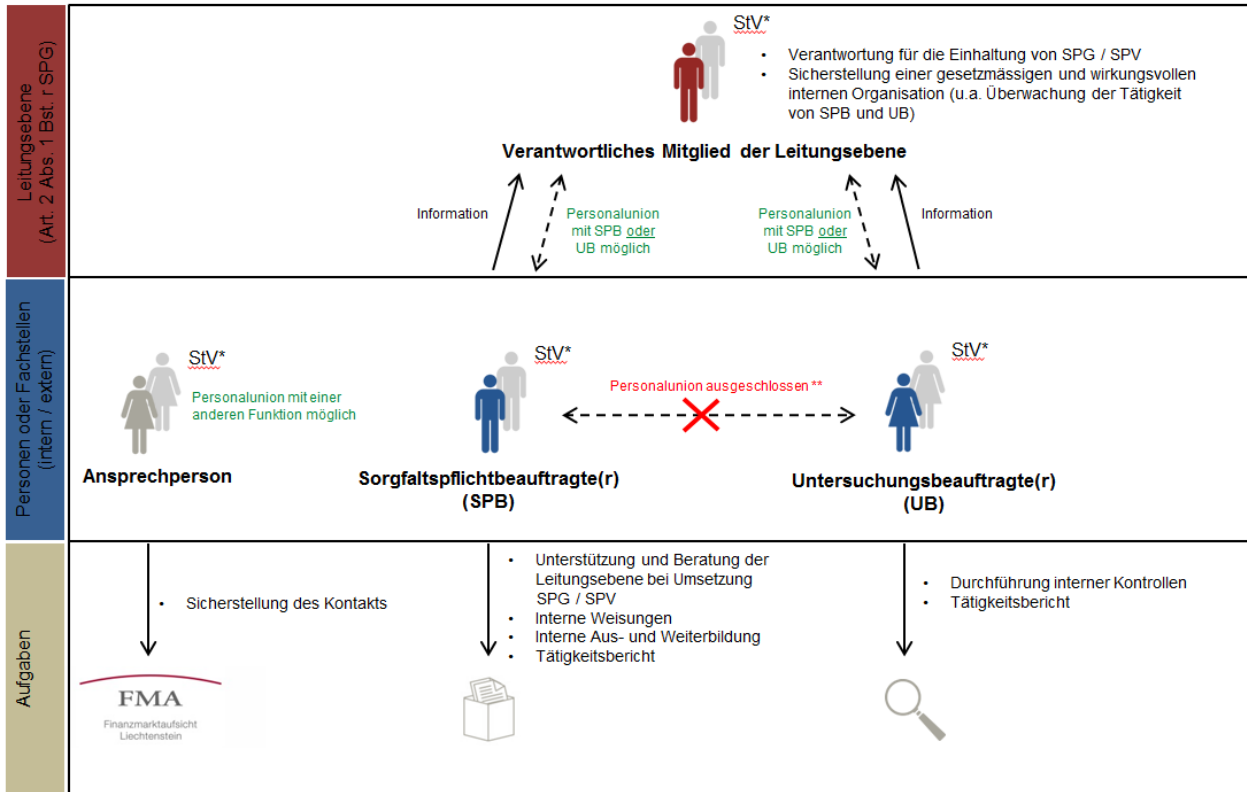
Leitungsebene
(Art. 2 Abs. 1 Bst. r SPG)

StV*

• Verantwortung für die Einhaltung von SPG / SPV
• Sicherstellung einer gesetzmässigen und wirkungsvollen internen Organisation (u.a. Überwachung der Tätigkeit von SPB und UB)

Verantwortliches Mitglied der Leitungsebene

Information

Personalunion mit SPB oder UB möglich

Personalunion mit SPB oder UB möglich

Information

Personen oder Fachstellen
(intern / extern)

StV*

Personalunion mit einer anderen Funktion möglich

Ansprechperson

StV*

Personalunion ausgeschlossen **

StV*

Sorgfaltspflichtbeauftragte(r)
(SPB)

Untersuchungsbeauftragte(r)
(UB)

Aufgaben

• Sicherstellung des Kontakts

• Unterstützung und Beratung der Leitungsebene bei Umsetzung SPG / SPV
• Interne Weisungen
• Interne Aus- und Weiterbildung
• Tätigkeitsbericht

• Durchführung interner Kontrollen
• Tätigkeitsbericht

FMA
Finanzmarktaufsicht
Liechtenstein